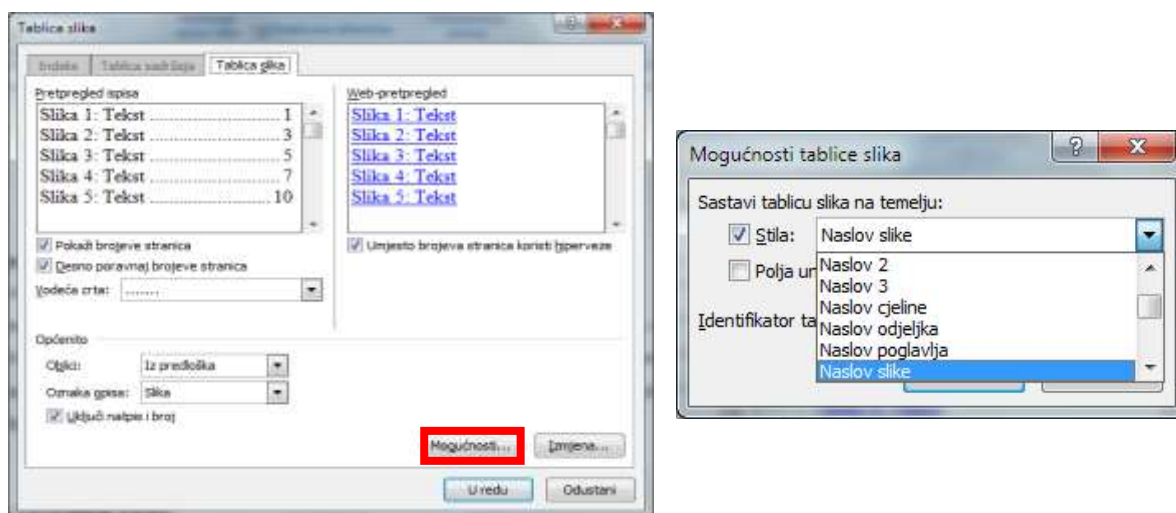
Tablica slika

Indeks | Tablica sadržaja | Tablica slika

Pretpregled ispisa

Slika 1: Tekst .............................. 1
Slika 2: Tekst .............................. 3
Slika 3: Tekst .............................. 5
Slika 4: Tekst .............................. 7
Slika 5: Tekst .............................. 10

Web-pretpregled

Slika 1: Tekst
Slika 2: Tekst
Slika 3: Tekst
Slika 4: Tekst
Slika 5: Tekst

Pokaži brojeve stranica
Desno poravnaj brojeve stranica
Vodeća crta: .......

Umjesto brojeva stranica koristi hiperveze

Općenito
Oblici: Iz predloška
Oznaka opisa: Slika
Uključi natpis i broj

Mogućnosti...
Izmjena...
U redu
Odustani

Mogućnosti tablice slika

Sastavi tablicu slika na temelju:
Stila: Naslov slike
Polja ur
Identifikator ta

Naslov 2
Naslov 3
Naslov cjeline
Naslov odjeljka
Naslov poglavlja
Naslov slike